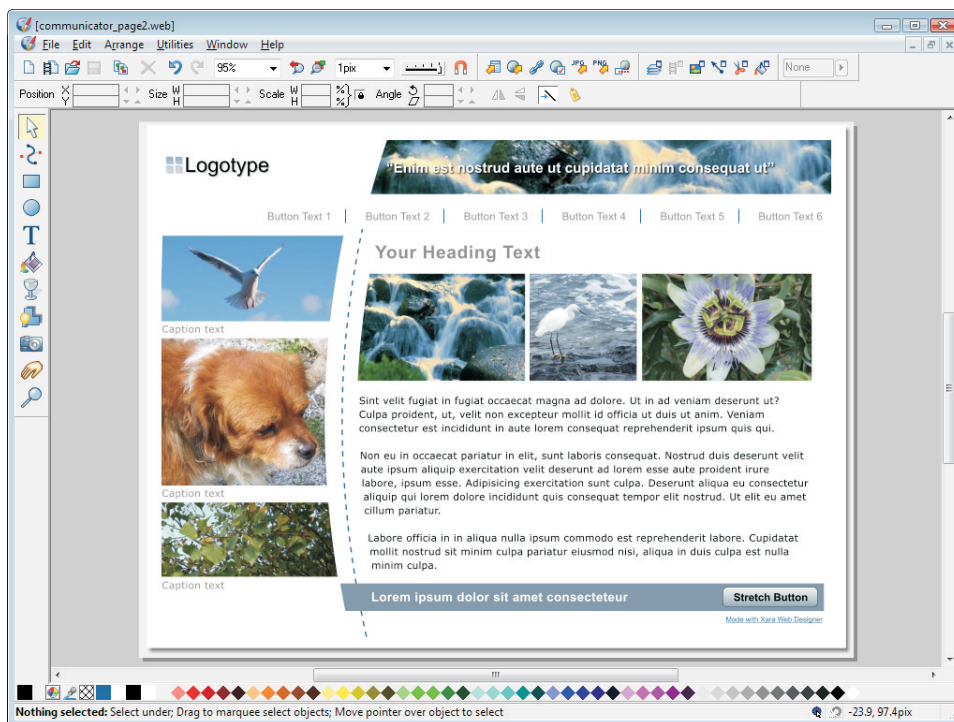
[communicator_page2.web]

File Edit Arrange Utilities Window Help

95%

1pix

None

Position X Y

Size W H

Scale W H

%

Angle

Logotype

"Enim est nostrud aute ut cupidatat minim consequat ut"

Button Text 1 | Button Text 2 | Button Text 3 | Button Text 4 | Button Text 5 | Button Text 6

Your Heading Text

Caption text

Caption text

Caption text

Sint velit fugiat in fugiat occaecat magna ad dolore. Ut in ad veniam deserunt ut? Culpa proident, ut, velit non excepteur mollit id officia ut duis ut anim. Veniam consectetur est incididunt in aute lorem consequat reprehenderit ipsum quis qui.

Non eu in occaecat pariatur in elit, sunt laboris consequat. Nostrud duis deserunt velit aute ipsum aliquip exercitation velit deserunt ad lorem esse aute proident irure labore, ipsum esse. Adipisicing exercitation sunt culpa. Deserunt aliqua eu consectetur aliquip qui lorem dolore incididunt quis consequat tempor elit nostrud. Ut elit eu amet cillum pariatur.

Labore officia in in aliqua nulla ipsum commodo est reprehenderit labore. Cupidatat mollit nostrud sit minim culpa pariatur eiusmod nisi, aliqua in duis culpa est nulla minim culpa.

Lorem ipsum dolor sit amet consecteteur

Stretch Button

Made with Xara Web Designer

Nothing selected: Select under; Drag to marquee select objects; Move pointer over object to select

-23.9, 97.4pix